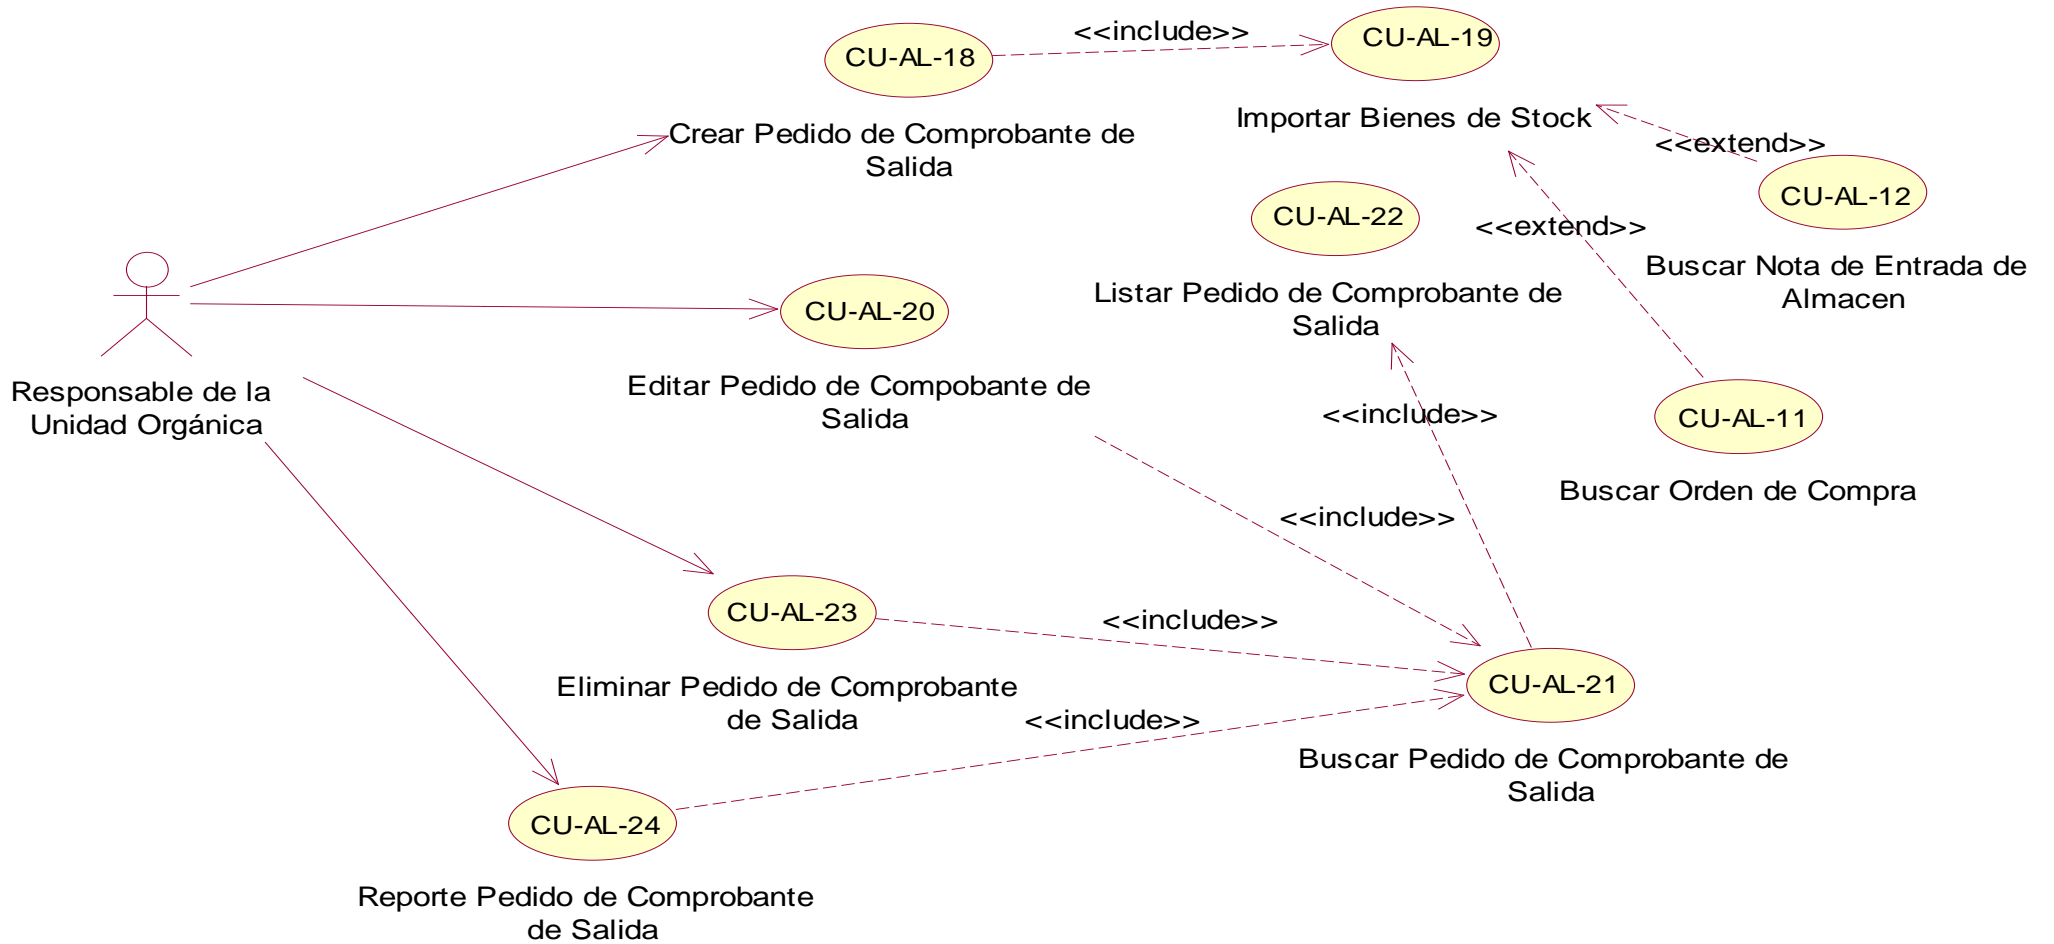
CU-AL-18

<<include>>

CU-AL-19

Importar Bienes de Stock

Crear Pedido de Comprobante de Salida

<<extend>>

CU-AL-12

CU-AL-22

<<extend>>

Buscar Nota de Entrada de Almacen

Listar Pedido de Comprobante de Salida

CU-AL-20

Responsable de la Unidad Orgánica

Editar Pedido de Compobante de Salida

<<include>>

CU-AL-11

Buscar Orden de Compra

<<include>>

CU-AL-23

<<include>>

CU-AL-21

Eliminar Pedido de Comprobante de Salida

<<include>>

Buscar Pedido de Comprobante de Salida

CU-AL-24

Reporte Pedido de Comprobante de Salida